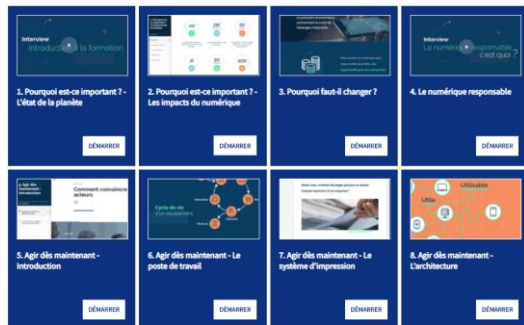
Interview
Introduction à la formation

1. Pourquoi est-ce important ? - L'état de la planète

DÉMARRER

2. Pourquoi est-ce important ? - Les impacts du numérique

DÉMARRER

3. Pourquoi faut-il changer ?

DÉMARRER

Interview
Le numérique responsable c'est quoi ?

4. Le numérique responsable

DÉMARRER

5. Agir dès maintenant
Introduction

Comment convaincre acteurs

5. Agir dès maintenant - Introduction

DÉMARRER

Cycle de vie d'un équipement

6. Agir dès maintenant - Le poste de travail

DÉMARRER

7. Agir dès maintenant - Le système d'impression

DÉMARRER

Utilisable
Utile

8. Agir dès maintenant - L'architecture

DÉMARRER